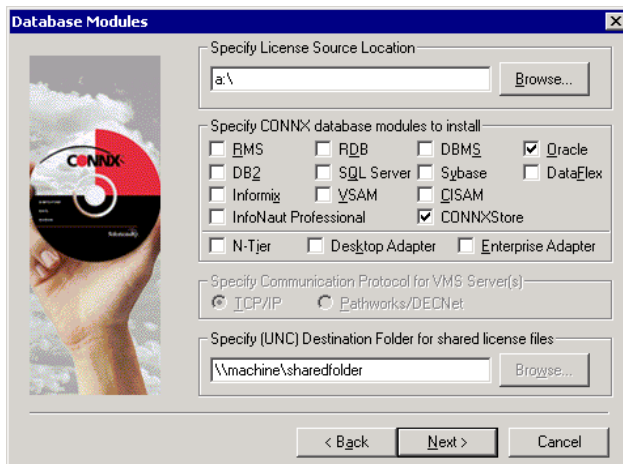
Database Modules

CONNX

Specify License Source Location

a:\

Browse...

Specify CONNX database modules to install

RMS
RDB
DBMS
Oracle
DB2
SQL Server
Sybase
DataFlex
Informix
VSAM
CISAM
InfoNaut Professional
CONNXStore
N-Tier
Desktop Adapter
Enterprise Adapter

Specify Communication Protocol for VMS Server(s)

TCP/IP
Pathworks/DECNet

Specify (UNC) Destination Folder for shared license files

\\machine\sharedfolder

Browse...

< Back
Next >
Cancel